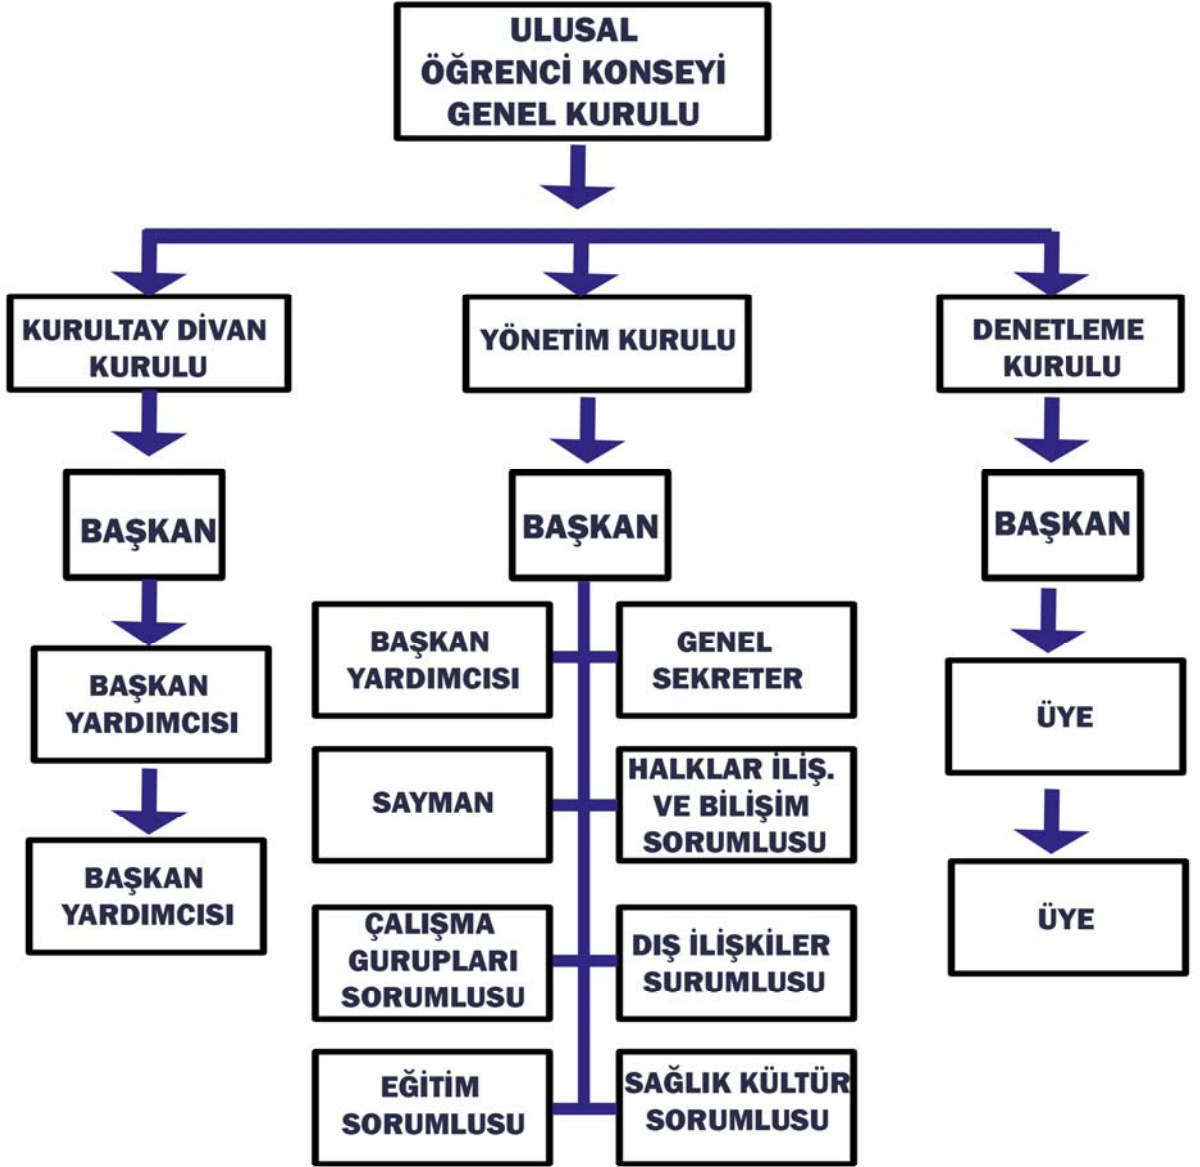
ULUSAL ÖĞRENCİ KONSEYİ GENEL KURULU

KURULTAY DİVAN KURULU

YÖNETİM KURULU

DENETLEME KURULU

BAŞKAN

BAŞKAN

BAŞKAN

BAŞKAN YARDIMCISI

BAŞKAN YARDIMCISI

GENEL SEKRETER

ÜYE

BAŞKAN YARDIMCISI

SAYMAN

HALKLAR İLİŞ. VE BİLİŞİM SORUMLUSU

BAŞKAN YARDIMCISI

ÇALIŞMA GURUPLARI SORUMLUSU

DIŞ İLİŞKİLER SURUMLUSU

ÜYE

EĞİTİM SORUMLUSU

SAĞLIK KÜLTÜR SORUMLUSU